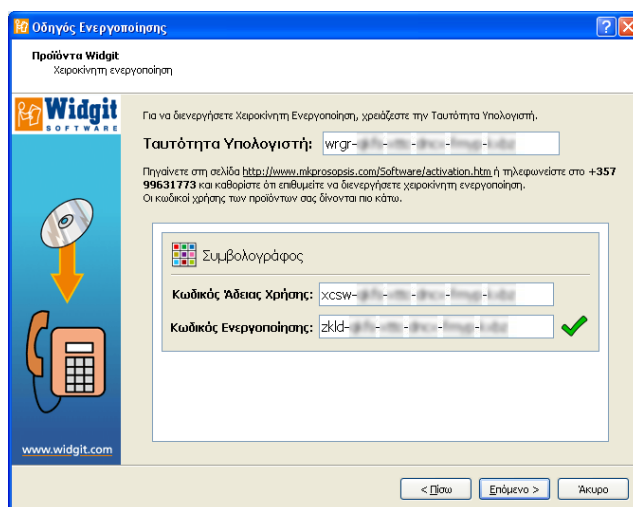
Οδηγός Ενεργοποίησης

Προϊόντα Widgit
Χειροκίνητη ενεργοποίηση

Widgit SOFTWARE

Για να διενεργήσετε Χειροκίνητη Ενεργοποίηση, χρειάζεστε την Ταυτότητα Υπολογιστή.

Ταυτότητα Υπολογιστή: wrgr-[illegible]

Πηγαίνετε στη σελίδα http://www.mkprosopsis.com/Software/activation.htm ή τηλεφωνείστε στο +357 99631773 και καθορίστε ότι επιθυμείτε να διενεργήσετε χειροκίνητη ενεργοποίηση.
Οι κωδικοί χρήσης των προϊόντων σας δίνονται πιο κάτω.

Συμβολογράφος

Κωδικός Άδειας Χρήσης: xcsw-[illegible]

Κωδικός Ενεργοποίησης: zkld-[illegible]

www.widgit.com

< Πίσω
Επόμενο >
Άκυρο